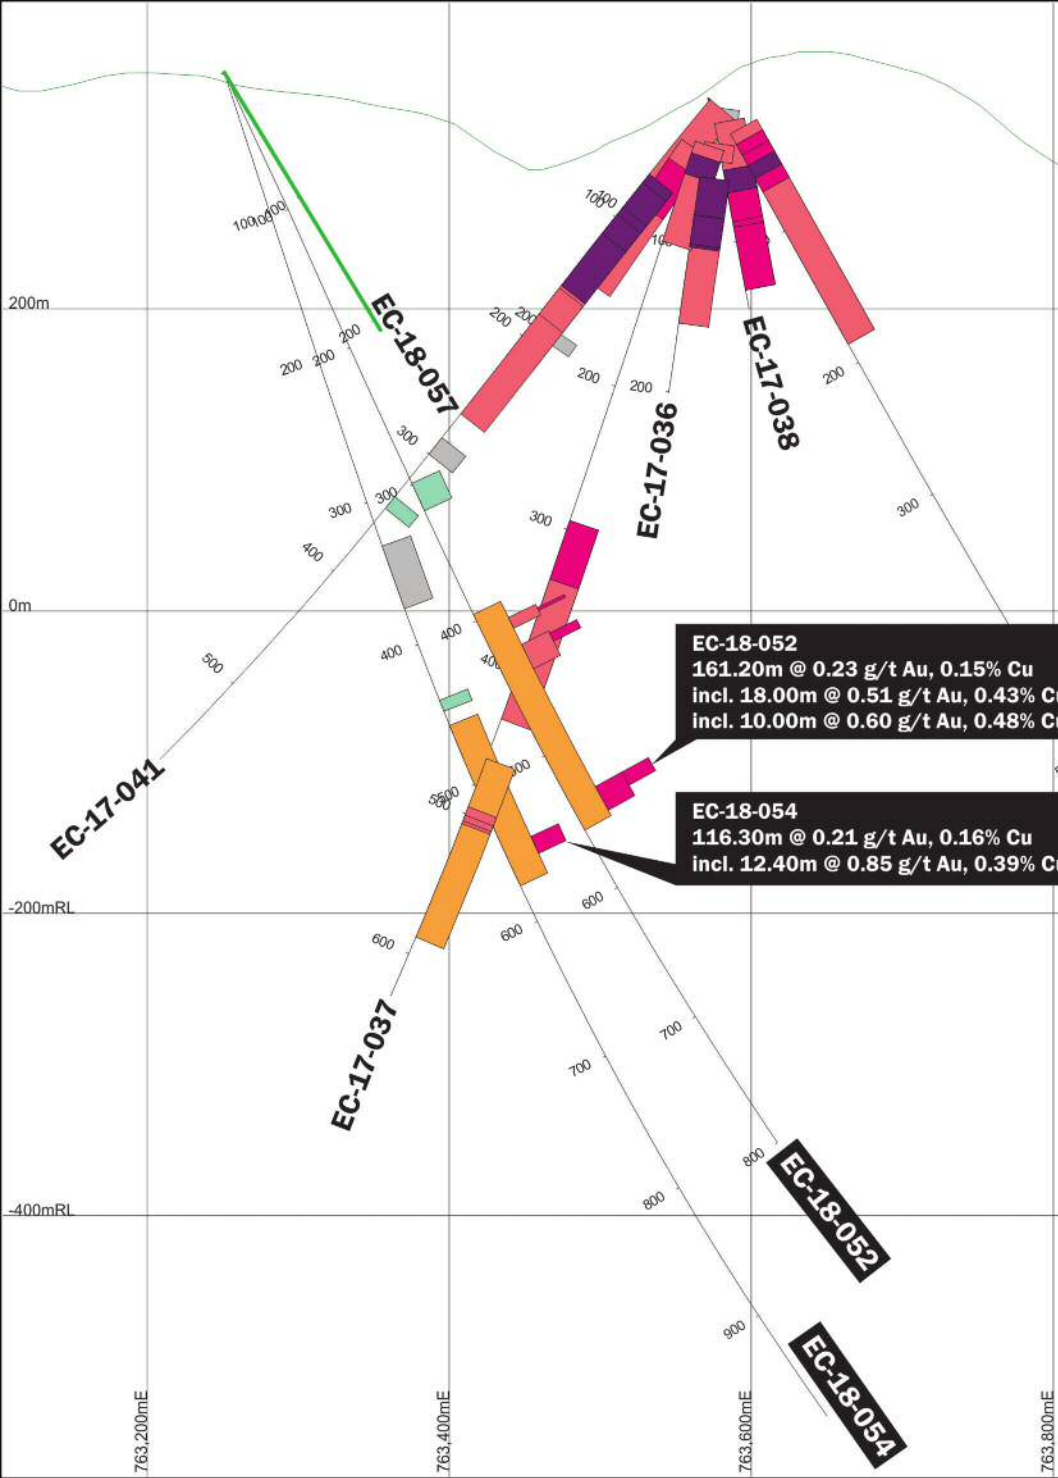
200m

0m

-200mRL

-400mRL

100 100 100

200 200 200

300 300 300

400

500

EC-18-057

100 100

200 200

200

200

300

300

400 400

400

500 500 500

600

600

600

700

700

800

800

900

EC-17-036

EC-17-038

EC-17-041

EC-17-037

EC-18-052

EC-18-054

EC-18-052
161.20m @ 0.23 g/t Au, 0.15% Cu
incl. 18.00m @ 0.51 g/t Au, 0.43% Cu
incl. 10.00m @ 0.60 g/t Au, 0.48% Cu

EC-18-054
116.30m @ 0.21 g/t Au, 0.16% Cu
incl. 12.40m @ 0.85 g/t Au, 0.39% Cu

763,200mE

763,400mE

763,600mE

763,800mE